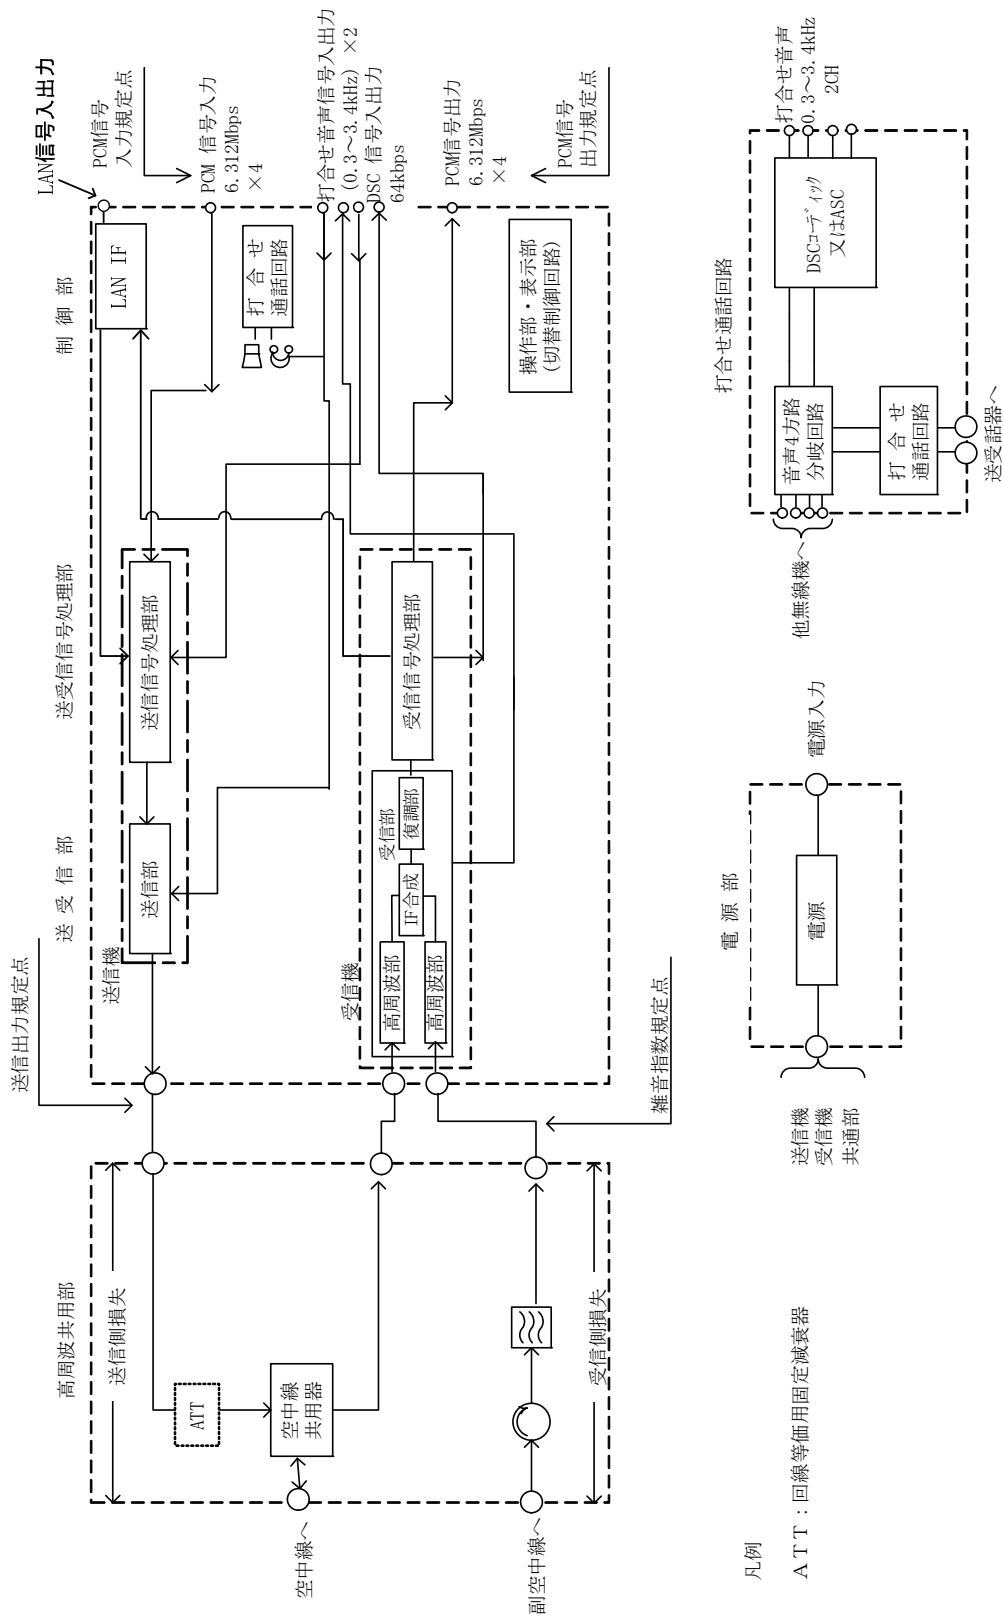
LAN信号入出力
PCM信号
入力規定点
PCM 信号入力
6.312Mbps
×4
打合せ音声信号入出力
(0.3～3.4kHz) ×2
DSC 信号入出力
64kbps
PCM信号出力
6.312Mbps
×4
PCM信号
出力規定点

制御部
LAN IF
打合せ
通話回路
操作部・表示部
(切替制御回路)

送受信信号処理部
送信信号処理部
受信信号処理部

送受信部
送信部
送信機
受信部
復調部
IF合成
高周波部
高周波部
受信機

送信出力規定点
雑音指数規定点

高周波共用部
送信側損失
ATT
空中線
共用器
受信側損失
空中線へ
副空中線へ

凡例
ATT：回線等価用固定減衰器

打合せ音声
0.3～3.4kHz
2CH
打合せ通話回路
DSCｺｰﾃﾞｨｯｸ
又はASC
音声4方路
分岐回路
打合せ
通話回路
他無線機へ
送受話器へ

電源部
電源
電源入力
送信機
受信機
共通部